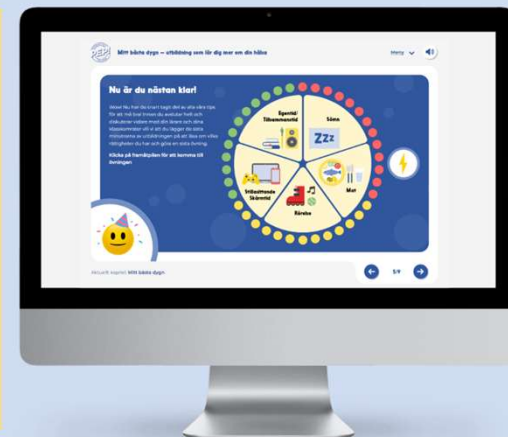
PEP!

Mitt bästa dygn – utbildning som lär dig mer om din hälsa

Meny

Nu är du nästan klar!

Wow! Nu har du kram tagit del av alla våra tips för att må bra! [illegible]

Klicka på frampilen för att komma till övningen

Egentid Tillsammanstid

Sömn

Zzz

Mat

Rörelse

Stillasittande Skärmtid

Aktuellt kapitel: Mitt bästa dygn

5/9